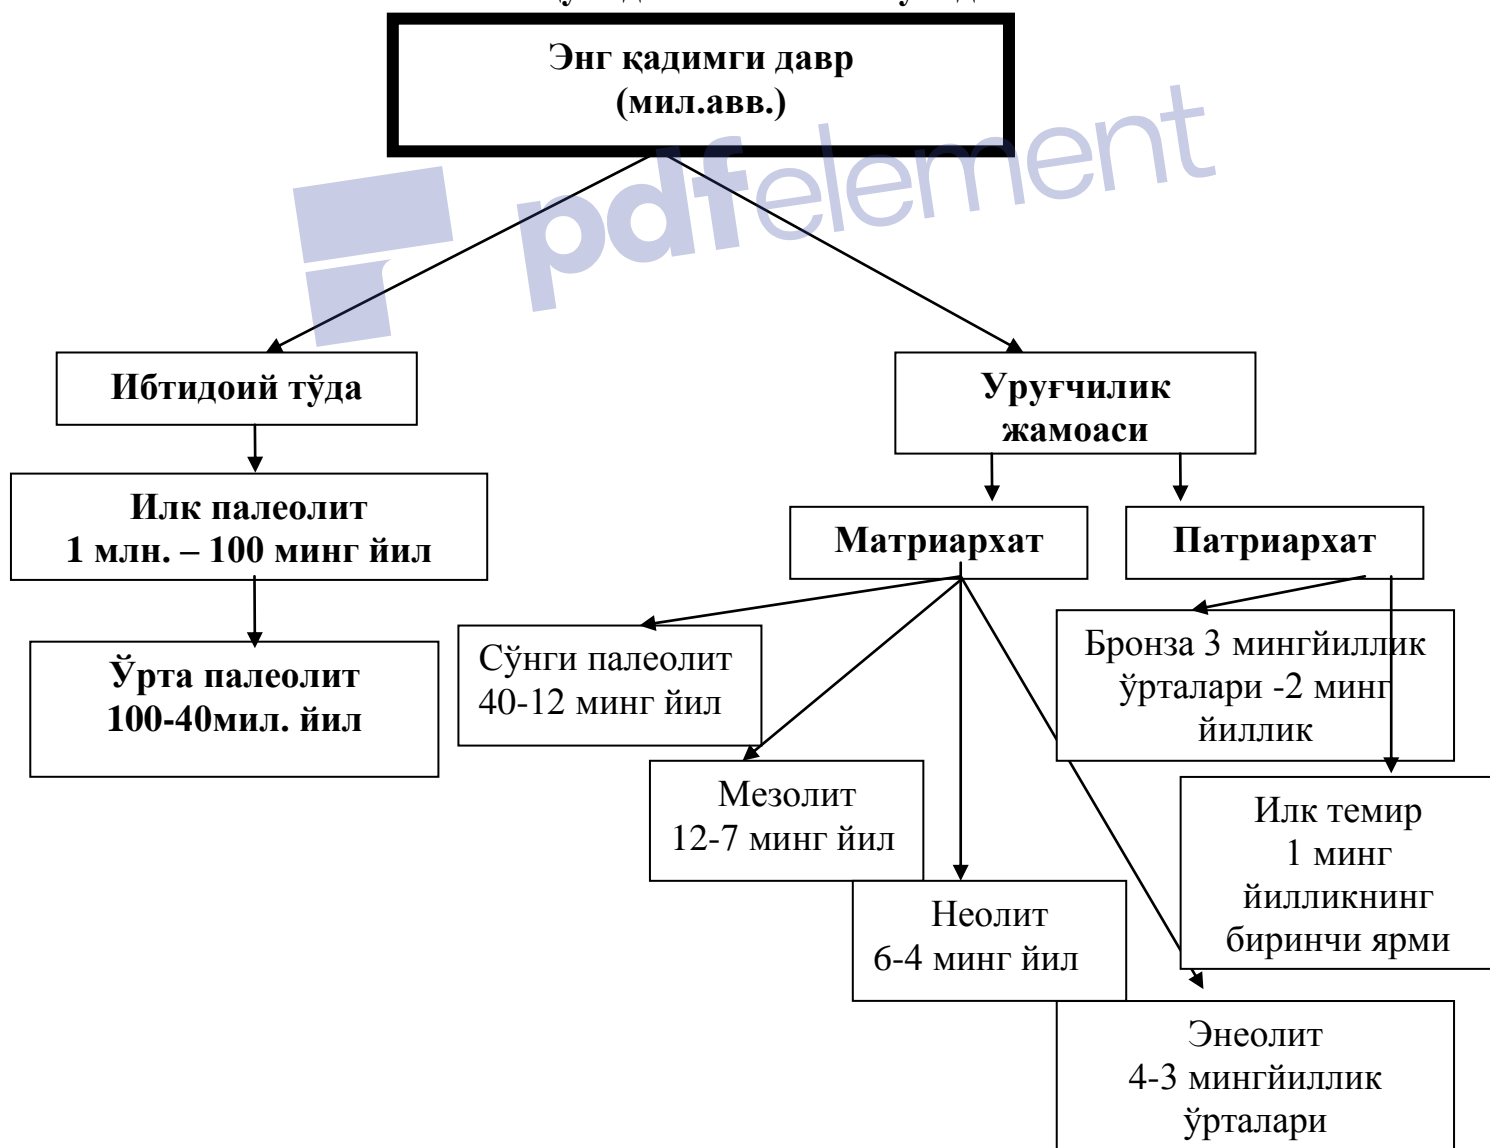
Энг қадимги давр (мил.авв.)

pdfelement

Ибтидоий тўда

Илк палеолит 1 млн. – 100 минг йил

Ўрта палеолит 100-40мил. йил

Уруғчилик жамоаси

Матриархат

Патриархат

Сўнги палеолит 40-12 минг йил

Мезолит 12-7 минг йил

Неолит 6-4 минг йил

Энеолит 4-3 мингйиллик ўрталари

Бронза 3 мингйиллик ўрталари -2 минг йиллик

Илк темир 1 минг йилликнинг биринчи ярми